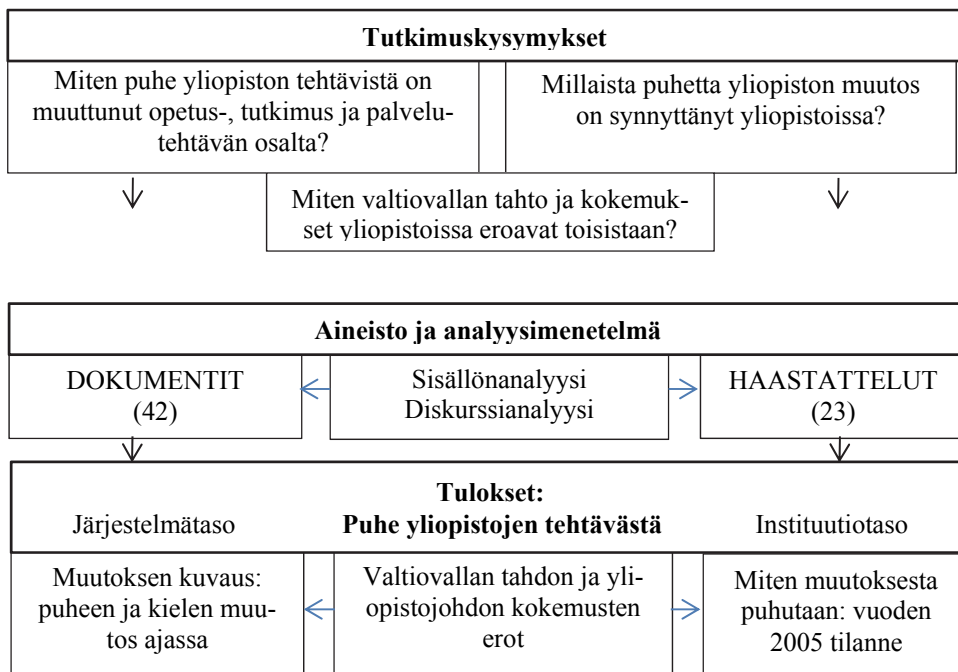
Tutkimuskysymykset

Miten puhe yliopiston tehtävistä on muuttunut opetus-, tutkimus ja palvelutehtävän osalta?

Millaista puhetta yliopiston muutos on synnyttänyt yliopistoissa?

Miten valtiovallan tahto ja kokemukset yliopistoissa eroavat toisistaan?

Aineisto ja analyysimenetelmä

DOKUMENTIT (42)

Sisällönanalyysi Diskurssianalyysi

HAASTATTELUT (23)

Tulokset: Puhe yliopistojen tehtävästä

Järjestelmätaso

Instituutiotaso

Muutoksen kuvaus: puheen ja kielen muutos ajassa

Valtiovallan tahdon ja yliopistojohdon kokemusten erot

Miten muutoksesta puhutaan: vuoden 2005 tilanne